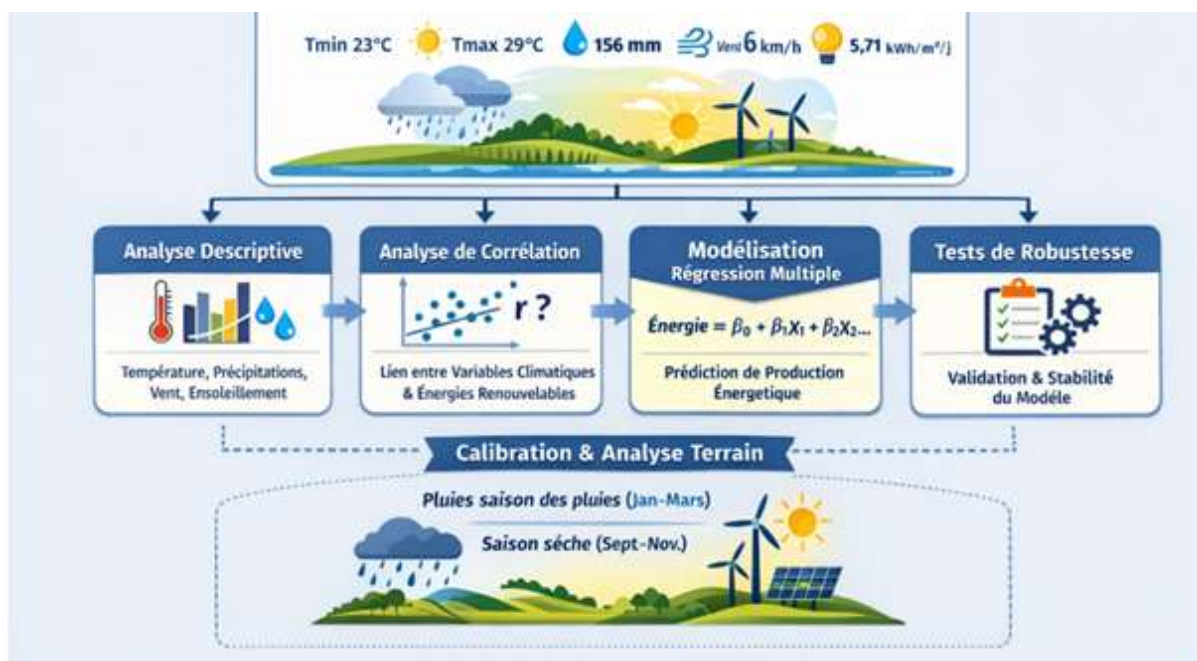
Tmin 23°C Tmax 29°C 156 mm Vent 6 km/h 5,71 kWh/m²/j

Analyse Descriptive

Température, Précipitations, Vent, Ensoleillement

Analyse de Corrélation

r ?

Lien entre Variables Climatiques & Énergies Renouvelables

Modélisation
Régression Multiple

$Énergie = \beta_0 + \beta_1X_1 + \beta_2X_2...$

Prédiction de Production Énergetique

Tests de Robustesse

Validation & Stabilité du Modèle

Calibration & Analyse Terrain

Pluies saison des pluies (Jan-Mars)

Saison sèche (Sept-Nov.)